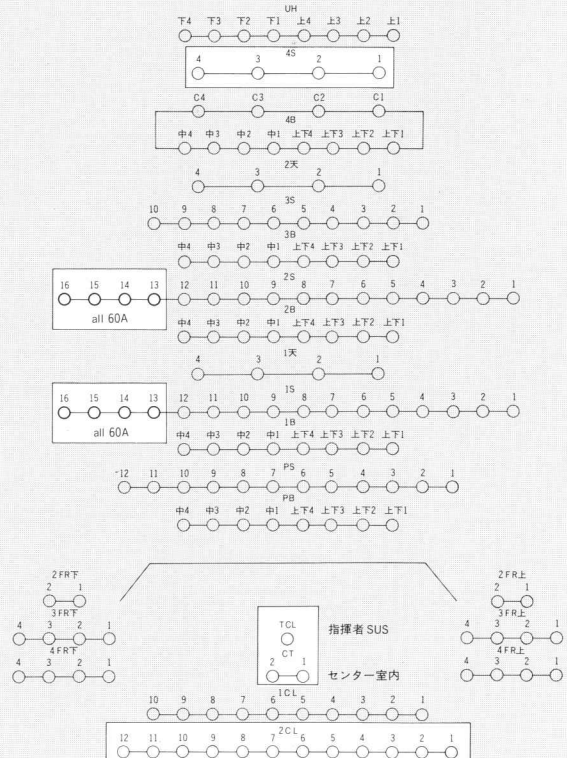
UH
下4 下3 下2 下1 上4 上3 上2 上1

4S
4 3 2 1

C4 C3 C2 C1
4B
中4 中3 中2 中1 上下4 上下3 上下2 上下1

2天
4 3 2 1

3S
10 9 8 7 6 5 4 3 2 1
3B
中4 中3 中2 中1 上下4 上下3 上下2 上下1

16 15 14 13
all 60A
2S
12 11 10 9 8 7 6 5 4 3 2 1
2B
中4 中3 中2 中1 上下4 上下3 上下2 上下1

1天
4 3 2 1

16 15 14 13
all 60A
1S
12 11 10 9 8 7 6 5 4 3 2 1
1B
中4 中3 中2 中1 上下4 上下3 上下2 上下1

PS
12 11 10 9 8 7 6 5 4 3 2 1
PB
中4 中3 中2 中1 上下4 上下3 上下2 上下1

2FR下
2 1
3FR下
4 3 2 1
4FR下
4 3 2 1

TCL
CT
2 1
指揮者 SUS
センター室内

2FR上
2 1
3FR上
4 3 2 1
4FR上
4 3 2 1

1CL
10 9 8 7 6 5 4 3 2 1
2CL
12 11 10 9 8 7 6 5 4 3 2 1